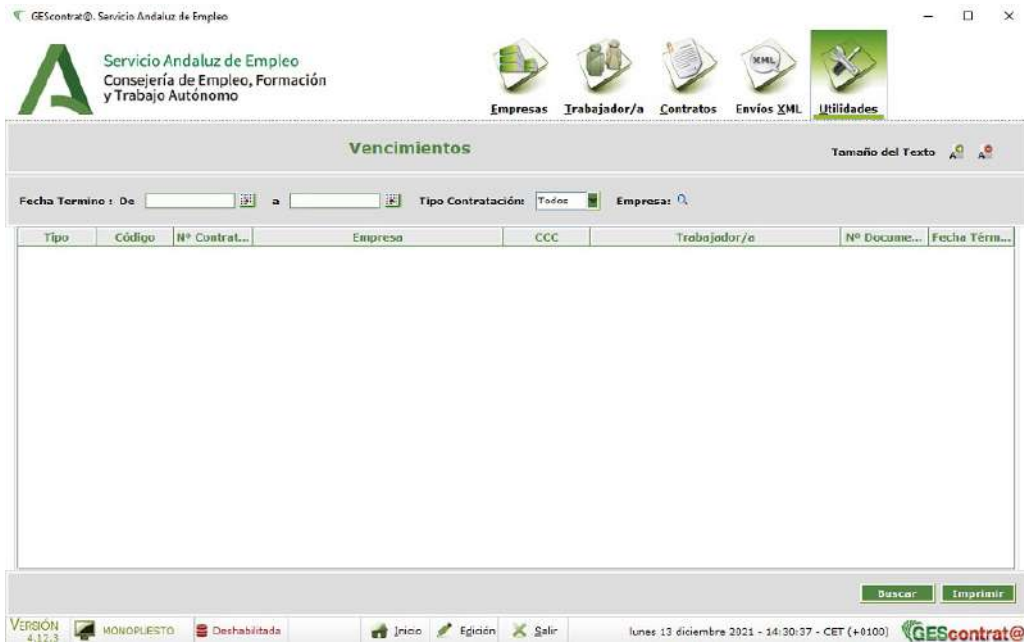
GEScontrat@. Servicio Andaluz de Empleo

Servicio Andaluz de Empleo
Consejería de Empleo, Formación y Trabajo Autónomo

Empresas Trabajador/a Contratos Envíos XML Utilidades

Vencimientos

Tamaño del Texto

Fecha Termino : De a Tipo Contratación: Todos Empresa:

| Tipo | Código | Nº Contrat... | Empresa | CCC | Trabajador/a | Nº Docume... | Fecha Térm... |
|---|---|---|---|---|---|---|---|

Buscar Imprimir

VERSIÓN 4.12.3 MONOPUESTO Deshabilitada Inicio Edición Salir lunes 13 diciembre 2021 - 14:30:37 - CET (+0100) GEScontrat@